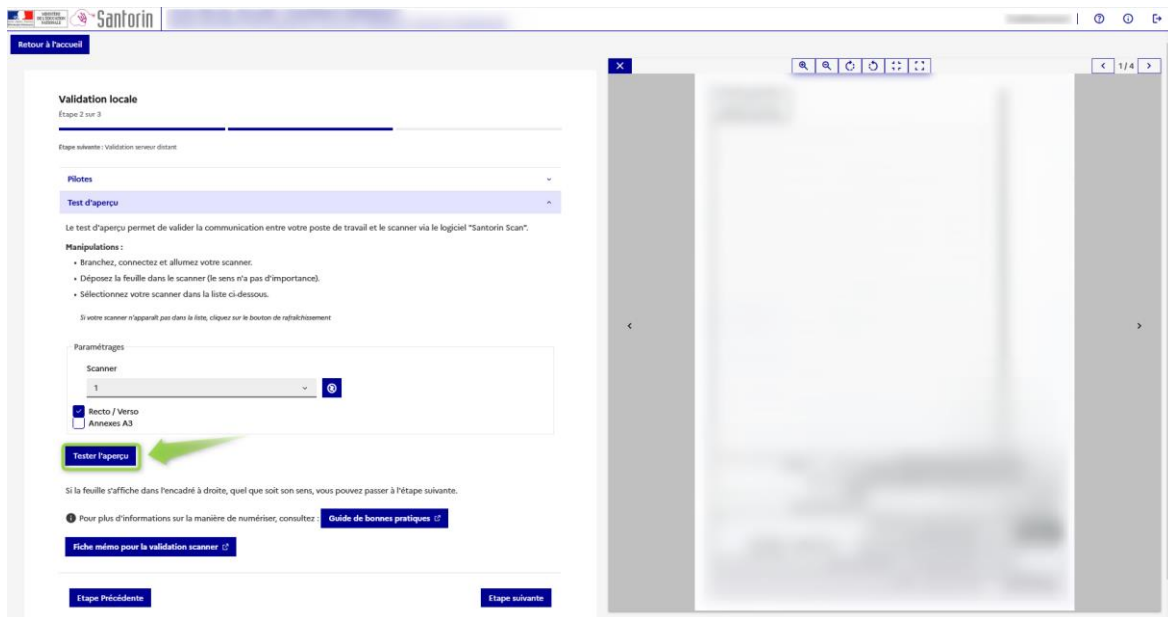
MINISTÈRE DE L'ÉDUCATION NATIONALE Santorin

Retour à l'accueil

Validation locale
Étape 2 sur 3

Etape suivante : Validation serveur distant

Pilotes

Test d'aperçu

Le test d'aperçu permet de valider la communication entre votre poste de travail et le scanner via le logiciel "Santorin Scan".

Manipulations :

• Branchez, connectez et allumez votre scanner.
• Déposez la feuille dans le scanner (le sens n'a pas d'importance).
• Sélectionnez votre scanner dans la liste ci-dessous.

Si votre scanner n'apparaît pas dans la liste, cliquez sur le bouton de rafraîchissement

Paramétrages

Scanner

1

Recto / Verso
Annexes A3

Tester l'aperçu

Si la feuille s'affiche dans l'encadré à droite, quel que soit son sens, vous pouvez passer à l'étape suivante.

Pour plus d'informations sur la manière de numériser, consultez : Guide de bonnes pratiques

Fiche mémo pour la validation scanner

Etape Précédente

Etape suivante

1 / 4